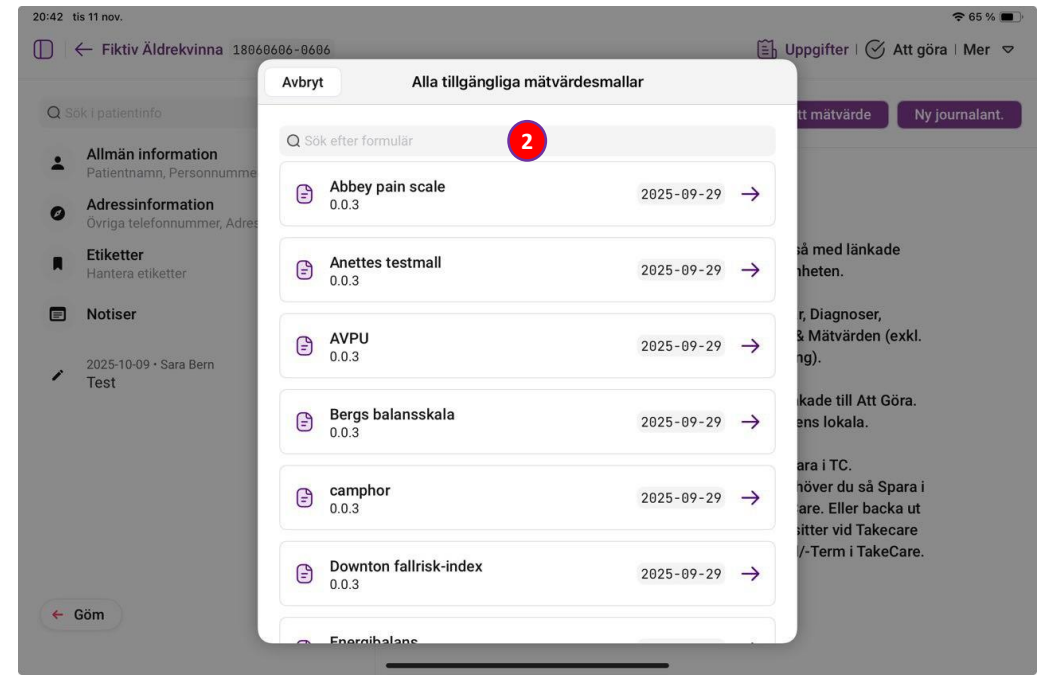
20:42 tis 11 nov.
65 %

← Fiktiv Äldrekvinna 18060606-0606

Uppgifter | Att göra | Mer

Sök i patientinfo

Allmän information
Patientnamn, Personnumme

Adressinformation
Övriga telefonnummer, Adres

Etiketter
Hantera etiketter

Notiser

2025-10-09 • Sara Bern
Test

← Göm

tt mätvärde
Ny journalant.

å med länkade
nheten.

r, Diagnoser,
& Mätvärden (exkl.
ng).

kade till Att Göra.
ens lokala.

ara i TC.
höver du så Spara i
are. Eller backa ut
sitter vid Takecare
/-Term i TakeCare.

Avbryt
Alla tillgängliga mätvärdesmallar

Sök efter formulär
2

Abbey pain scale
0.0.3
2025-09-29

Anettes testmall
0.0.3
2025-09-29

AVPU
0.0.3
2025-09-29

Bergs balansskala
0.0.3
2025-09-29

camphor
0.0.3
2025-09-29

Downton fallrisk-index
0.0.3
2025-09-29

Energibalans